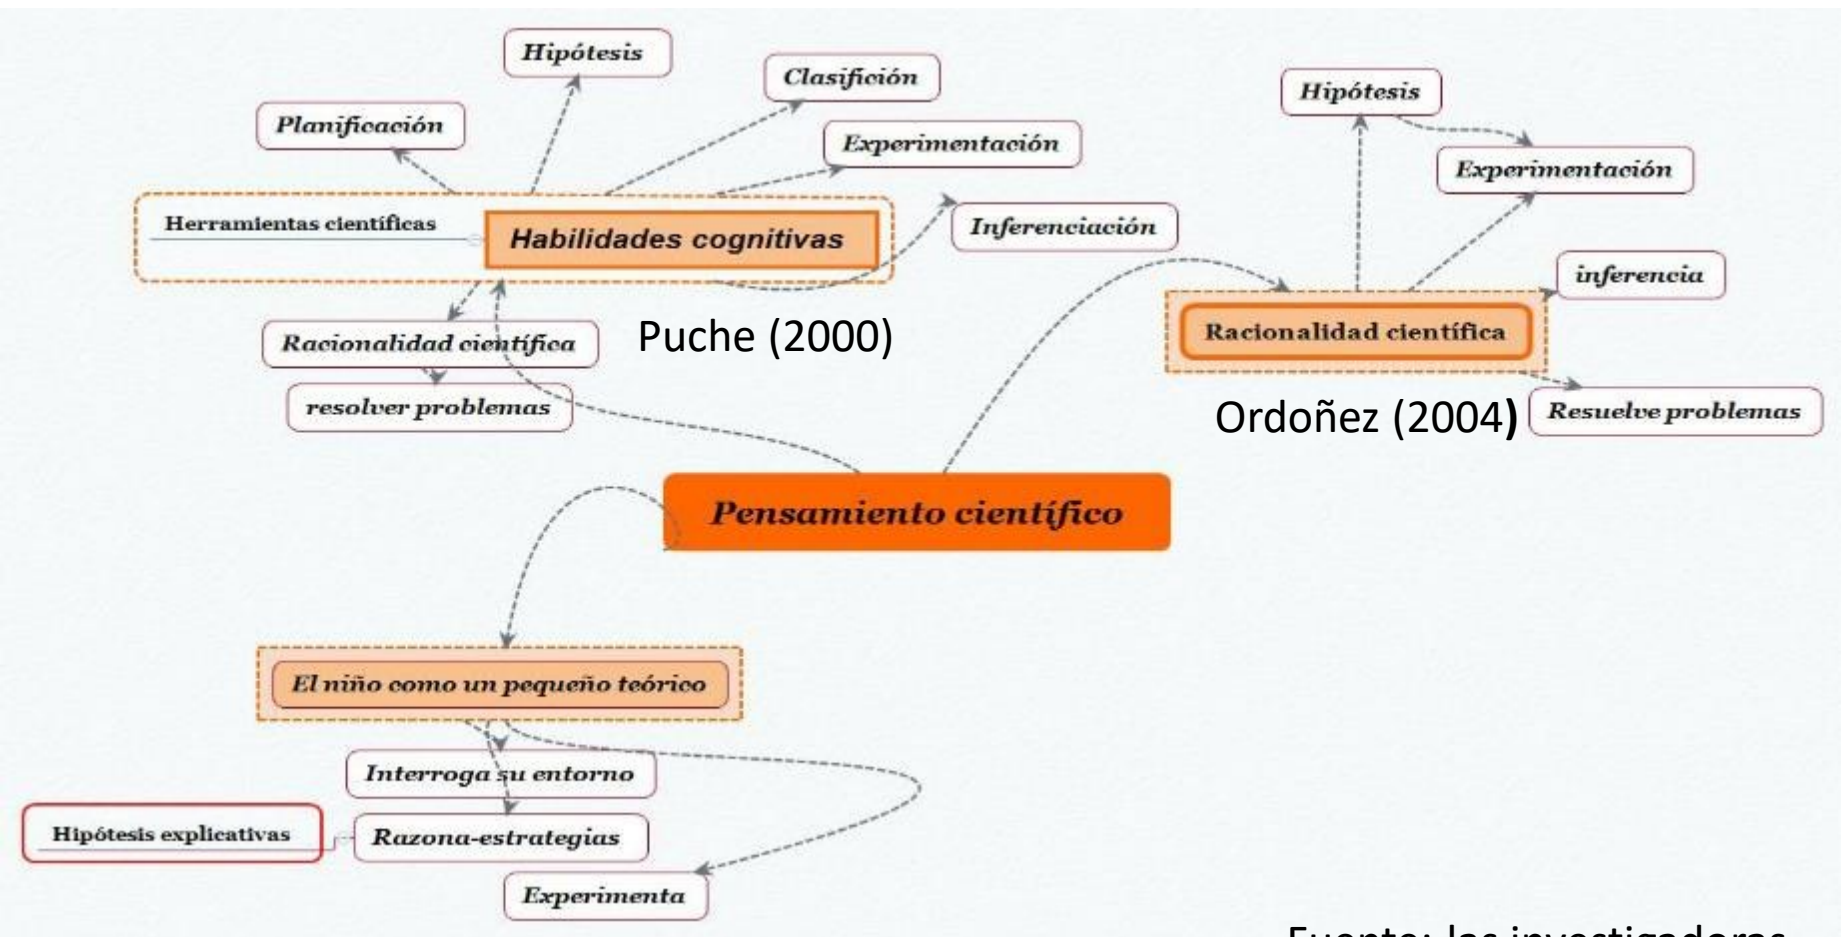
Hipótesis

Clasifición

Planificación

Experimentación

Herramientas científicas

Habilidades cognitivas

Inferenciación

Racionalidad científica

Puche (2000)

resolver problemas

Hipótesis

Experimentación

inferencia

Racionalidad científica

Ordoñez (2004)

Resuelve problemas

Pensamiento científico

El niño como un pequeño teórico

Interroga su entorno

Hipótesis explicativas

Razona-estrategias

Experimenta

Fuente: las investigadoras